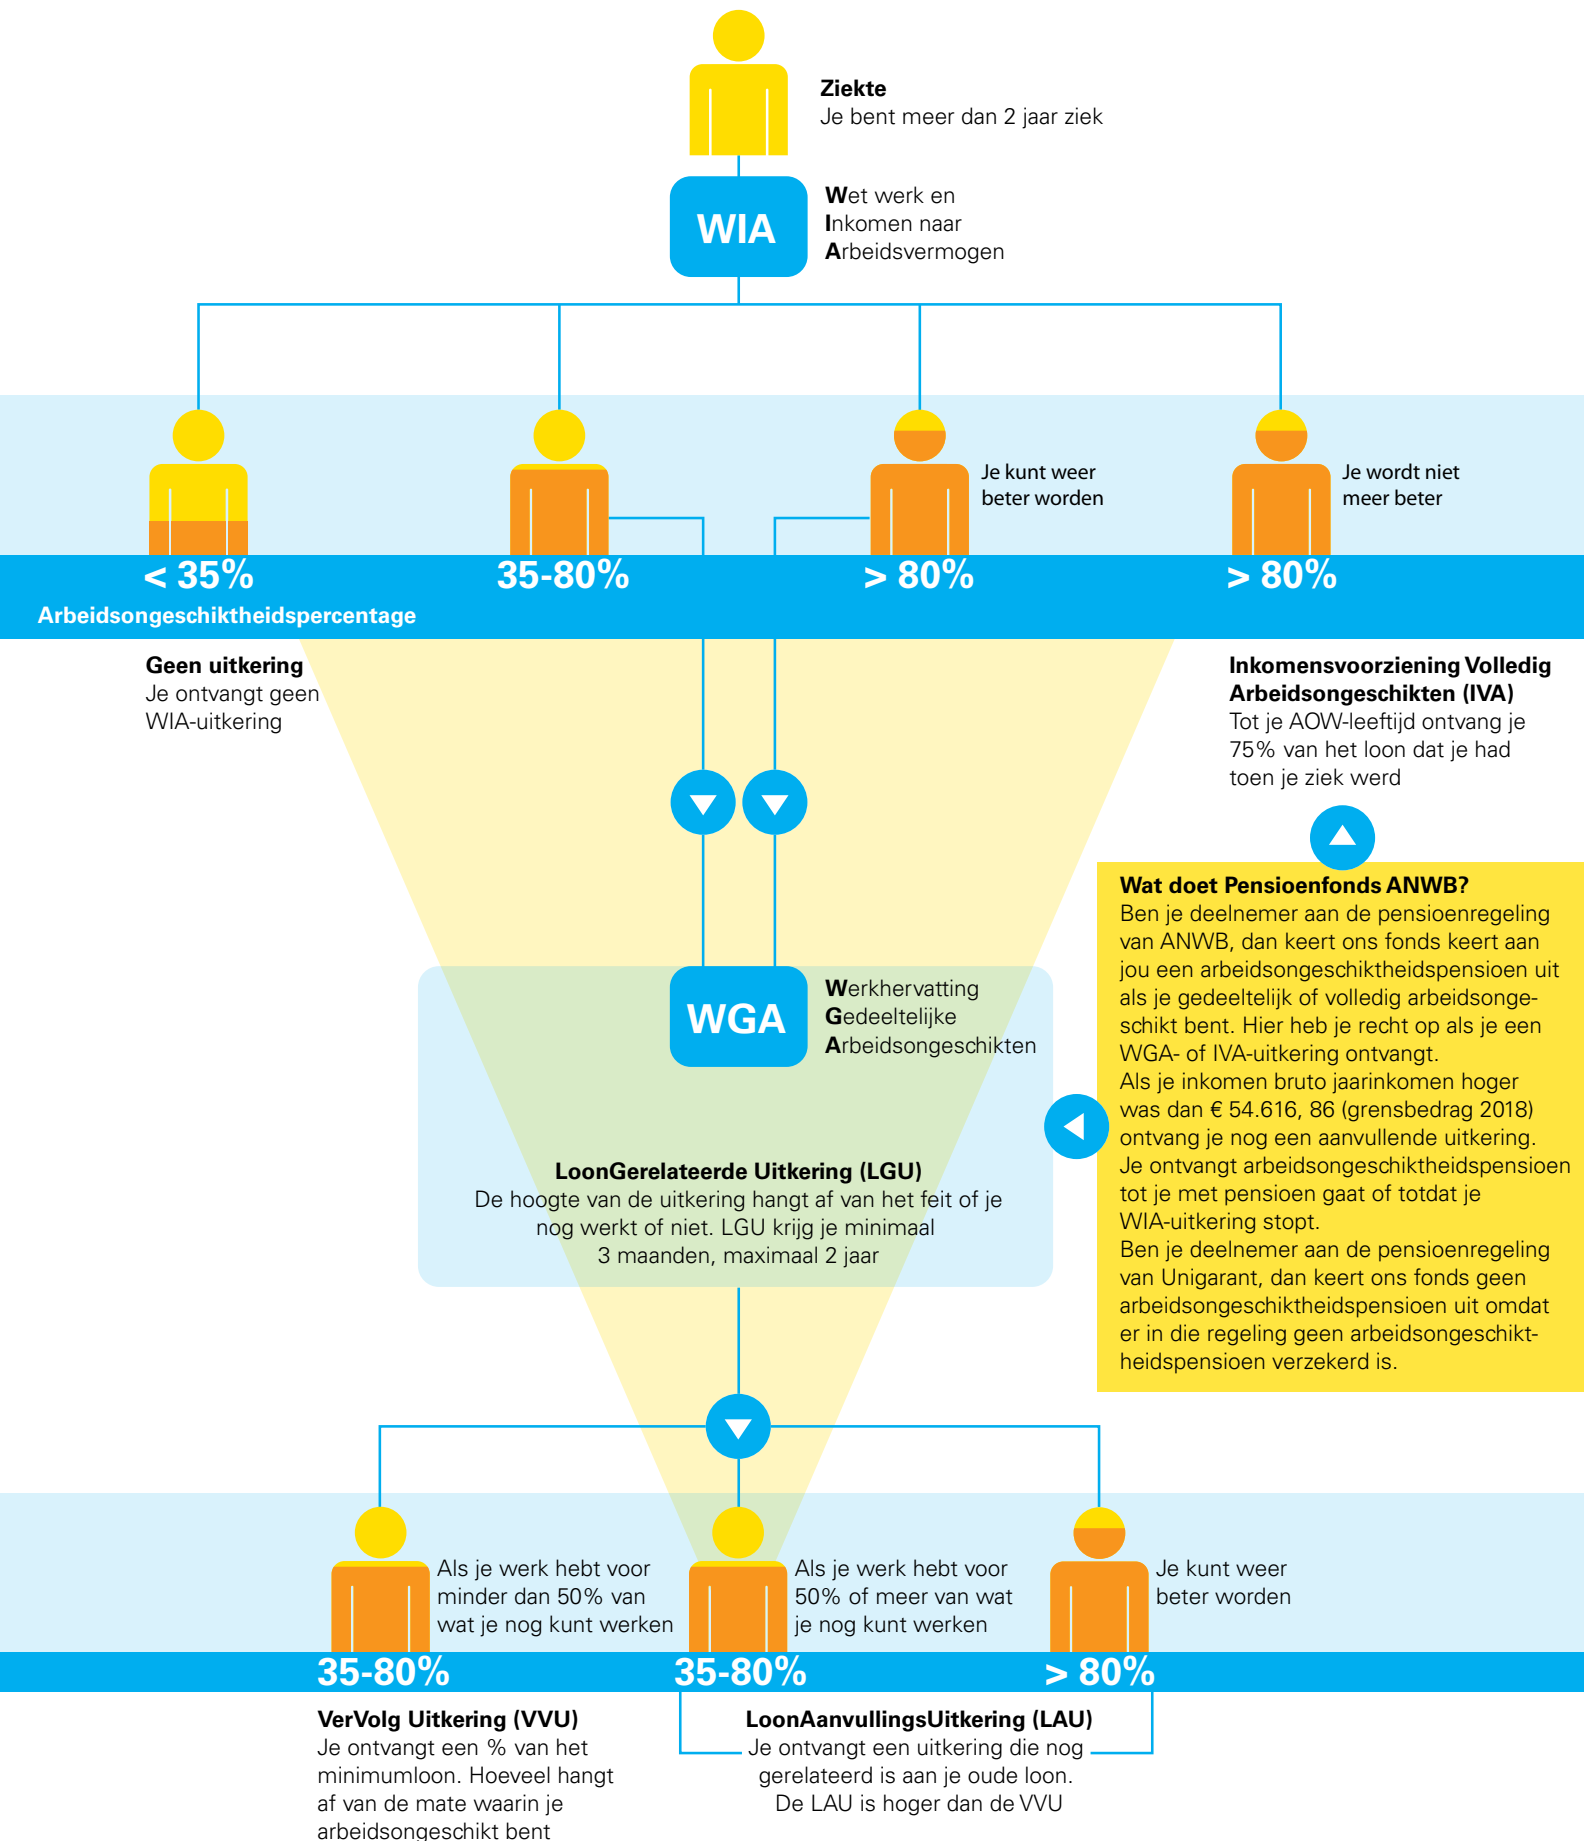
Ziekte
Je bent meer dan 2 jaar ziek

WIA

Wet werk en Inkomen naar Arbeidsvermogen

Je kunt weer beter worden

Je wordt niet meer beter

< 35%
Arbeidsongeschiktheidspercentage

35-80%

> 80%

> 80%

Geen uitkering
Je ontvangt geen WIA-uitkering

Inkomensvoorziening Volledig Arbeidsongeschikten (IVA)
Tot je AOW-leeftijd ontvang je 75% van het loon dat je had toen je ziek werd

Wat doet Pensioenfonds ANWB?
Ben je deelnemer aan de pensioenregeling van ANWB, dan keert ons fonds keert aan jou een arbeidsongeschiktheidspensioen uit als je gedeeltelijk of volledig arbeidsongeschikt bent. Hier heb je recht op als je een WGA- of IVA-uitkering ontvangt.
Als je inkomen bruto jaarinkomen hoger was dan € 54.616, 86 (grensbedrag 2018) ontvang je nog een aanvullende uitkering.
Je ontvangt arbeidsongeschiktheidspensioen tot je met pensioen gaat of totdat je WIA-uitkering stopt.
Ben je deelnemer aan de pensioenregeling van Unigarant, dan keert ons fonds geen arbeidsongeschiktheidspensioen uit omdat er in die regeling geen arbeidsongeschiktheidspensioen verzekerd is.

WGA

Werkhervatting Gedeeltelijke Arbeidsongeschikten

LoonGerelateerde Uitkering (LGU)
De hoogte van de uitkering hangt af van het feit of je nog werkt of niet. LGU krijg je minimaal 3 maanden, maximaal 2 jaar

Als je werk hebt voor minder dan 50% van wat je nog kunt werken

Als je werk hebt voor 50% of meer van wat je nog kunt werken

Je kunt weer beter worden

35-80%

35-80%

> 80%

VerVolg Uitkering (VVU)
Je ontvangt een % van het minimumloon. Hoeveel hangt af van de mate waarin je arbeidsongeschikt bent

LoonAanvullingsUitkering (LAU)
Je ontvangt een uitkering die nog gerelateerd is aan je oude loon. De LAU is hoger dan de VVU